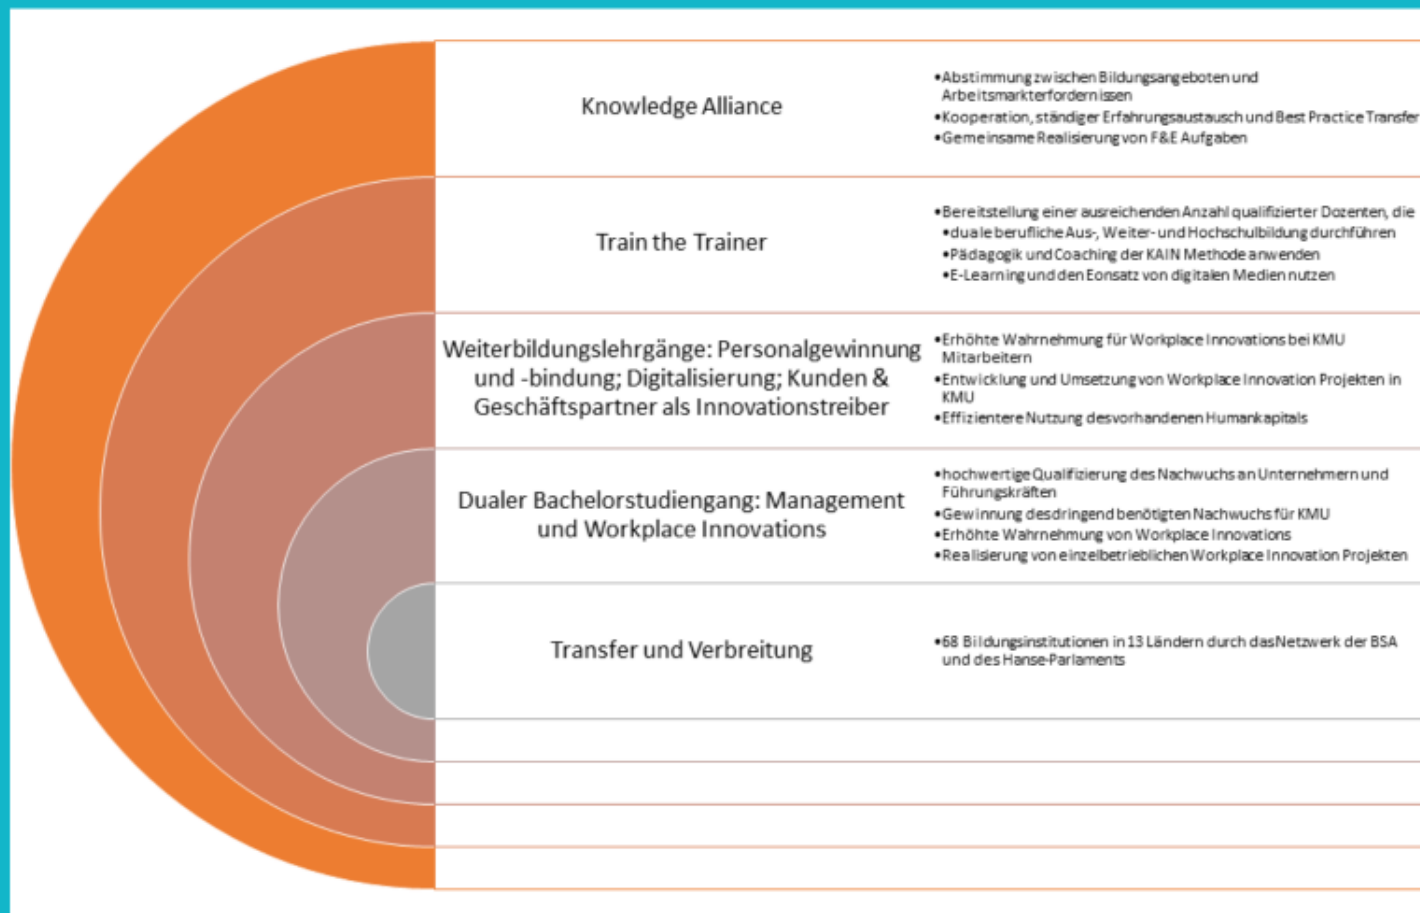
Knowledge Alliance

•Abstimmung zwischen Bildungsangeboten und Arbeitsmarkterfordernissen
•Kooperation, ständiger Erfahrungsaustausch und Best Practice Transfer
•Gemeinsame Realisierung von F&E Aufgaben

Train the Trainer

•Bereitstellung einer ausreichenden Anzahl qualifizierter Dozenten, die
•duale berufliche Aus-, Weiter- und Hochschulbildung durchführen
•Pädagogik und Coaching der KAIN Methode anwenden
•E-Learning und den Eonsatz von digitalen Medien nutzen

Weiterbildungslehrgänge: Personalgewinnung und -bindung; Digitalisierung; Kunden & Geschäftspartner als Innovationstreiber

•Erhöhte Wahrnehmung für Workplace Innovations bei KMU Mitarbeitern
•Entwicklung und Umsetzung von Workplace Innovation Projekten in KMU
•Effizientere Nutzung des vorhandenen Humankapitals

Dualer Bachelorstudiengang: Management und Workplace Innovations

•hochwertige Qualifizierung des Nachwuchs an Unternehmern und Führungskräften
•Gewinnung des dringend benötigten Nachwuchs für KMU
•Erhöhte Wahrnehmung von Workplace Innovations
•Realisierung von einzelbetrieblichen Workplace Innovation Projekten

Transfer und Verbreitung

•68 Bildungsinstitutionen in 13 Ländern durch das Netzwerk der BSA und des Hanse-Parlaments